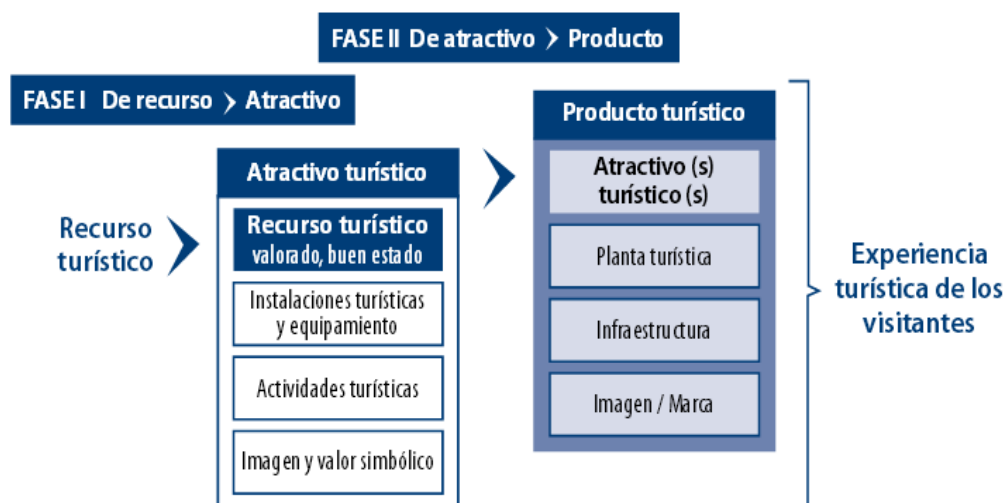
FASE II De atractivo › Producto

FASE I De recurso › Atractivo

Recurso turístico

Atractivo turístico

Recurso turístico
valorado, buen estado

Instalaciones turísticas y equipamiento

Actividades turísticas

Imagen y valor simbólico

Producto turístico

Atractivo (s) turístico (s)

Planta turística

Infraestructura

Imagen / Marca

Experiencia turística de los visitantes